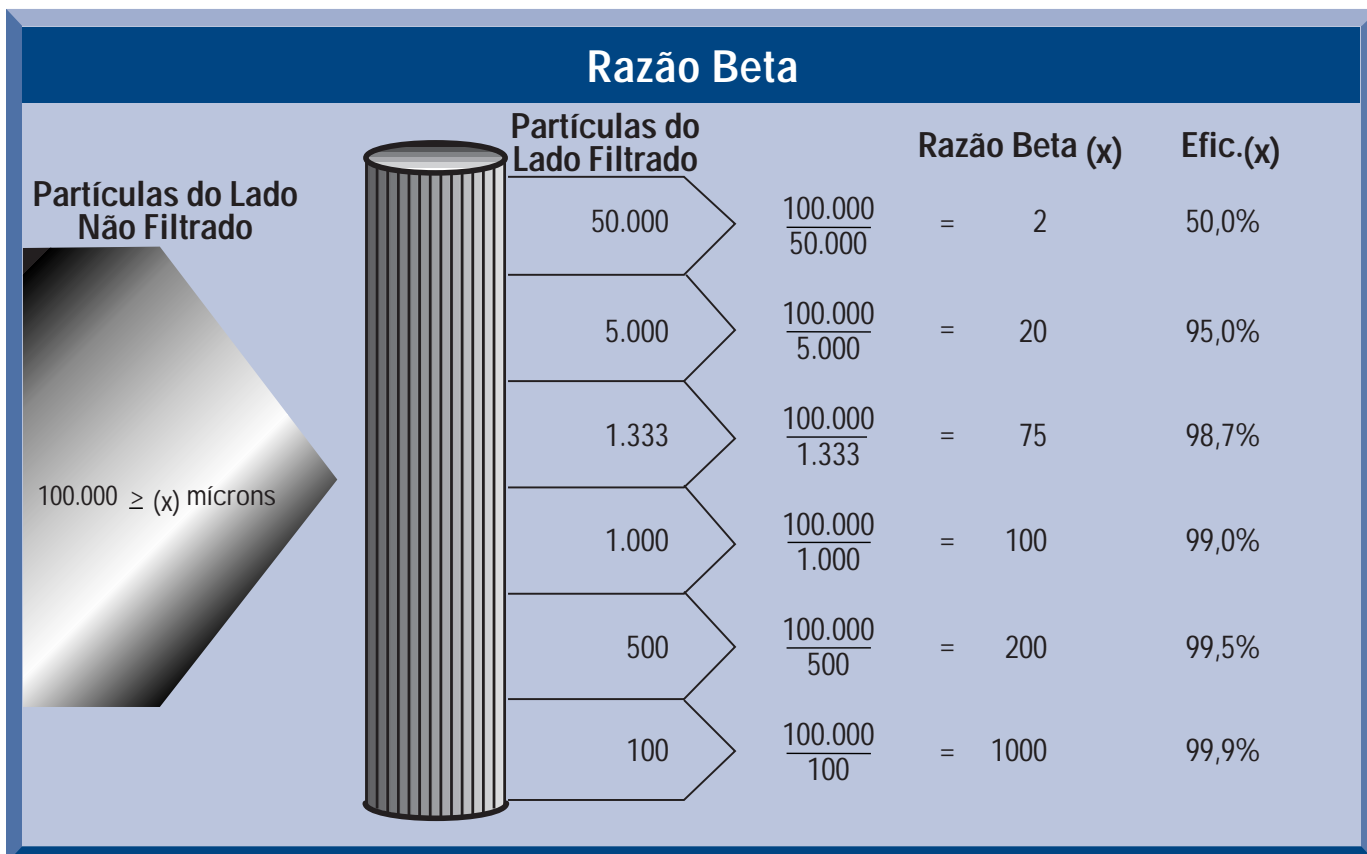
Razão Beta

Partículas do Lado Não Filtrado

100.000 $\geq$ (x) mícrons

Partículas do Lado Filtrado

| Partículas do Lado Filtrado | | | Razão Beta (x) | Efic.(x) |
|---|---|---|---|---|
| 50.000 | $\frac{100.000}{50.000}$ | = | 2 | 50,0% |
| 5.000 | $\frac{100.000}{5.000}$ | = | 20 | 95,0% |
| 1.333 | $\frac{100.000}{1.333}$ | = | 75 | 98,7% |
| 1.000 | $\frac{100.000}{1.000}$ | = | 100 | 99,0% |
| 500 | $\frac{100.000}{500}$ | = | 200 | 99,5% |
| 100 | $\frac{100.000}{100}$ | = | 1000 | 99,9% |